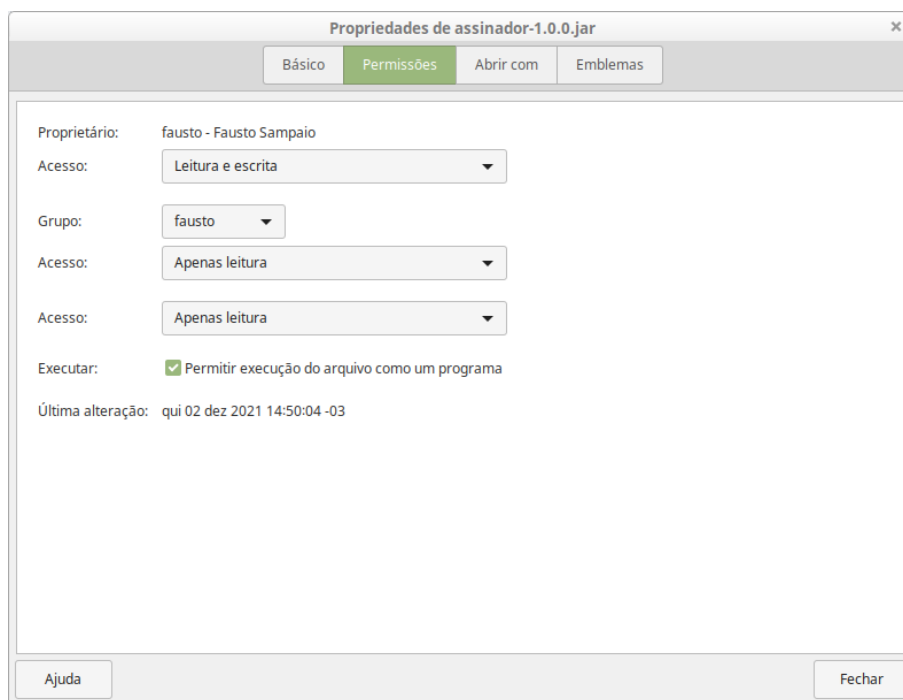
Propriedades de assinador-1.0.0.jar

×

Básico | Permissões | Abrir com | Emblemas

Proprietário: fausto - Fausto Sampaio

Acesso: Leitura e escrita

Grupo: fausto

Acesso: Apenas leitura

Acesso: Apenas leitura

Executar: Permitir execução do arquivo como um programa

Última alteração: qui 02 dez 2021 14:50:04 -03

Ajuda

Fechar